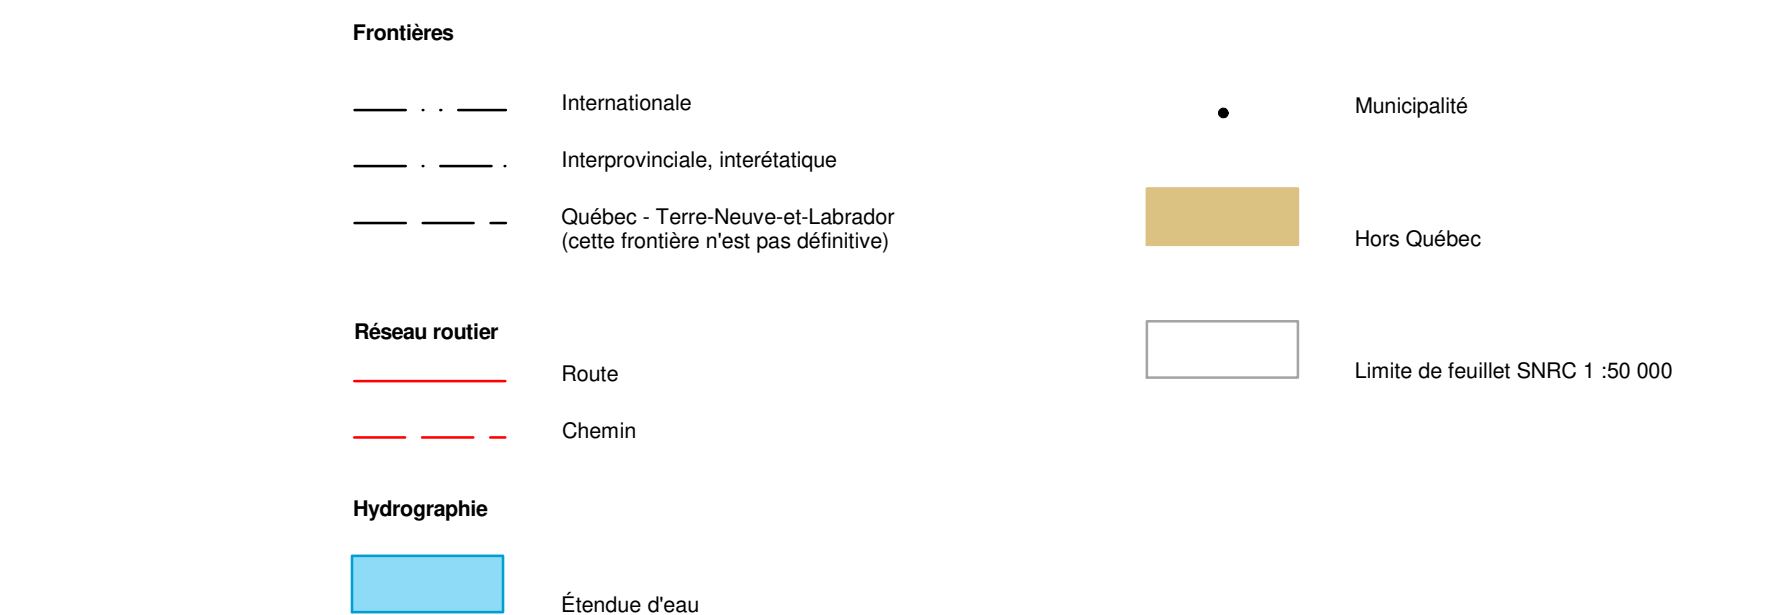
Frontières

Internationale

Interprovinciale, interétatique

Québec - Terre-Neuve-et-Labrador
(cette frontière n'est pas définitive)

Réseau routier

Route

Chemin

Hydrographie

Étendue d'eau

Municipalité

Hors Québec

Limite de feuillet SNRC 1 :50 000